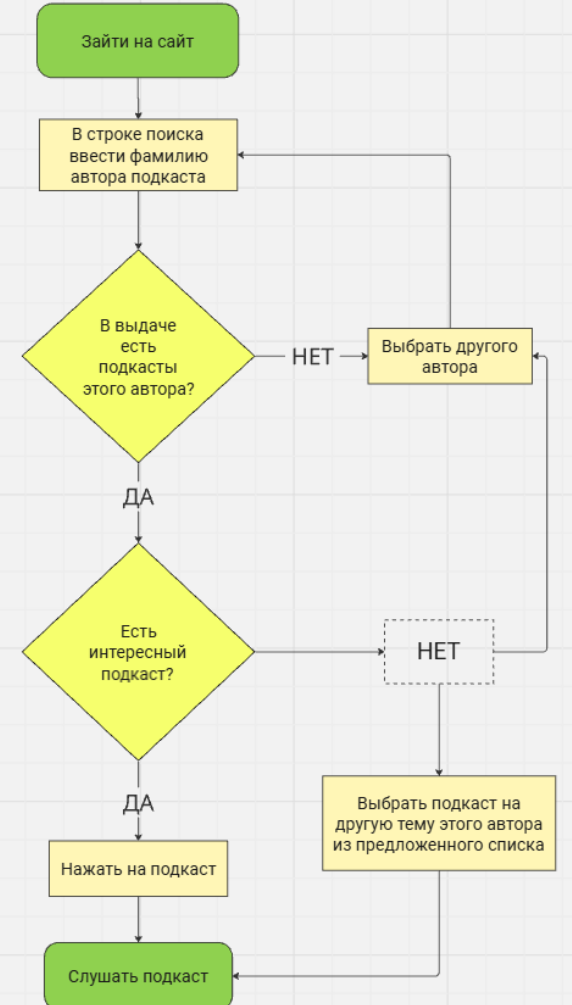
Зайти на сайт

В строке поиска ввести фамилию автора подкаста

В выдаче есть подкасты этого автора?

НЕТ

Выбрать другого автора

ДА

Есть интересный подкаст?

НЕТ

ДА

Выбрать подкаст на другую тему этого автора из предложенного списка

Нажать на подкаст

Слушать подкаст